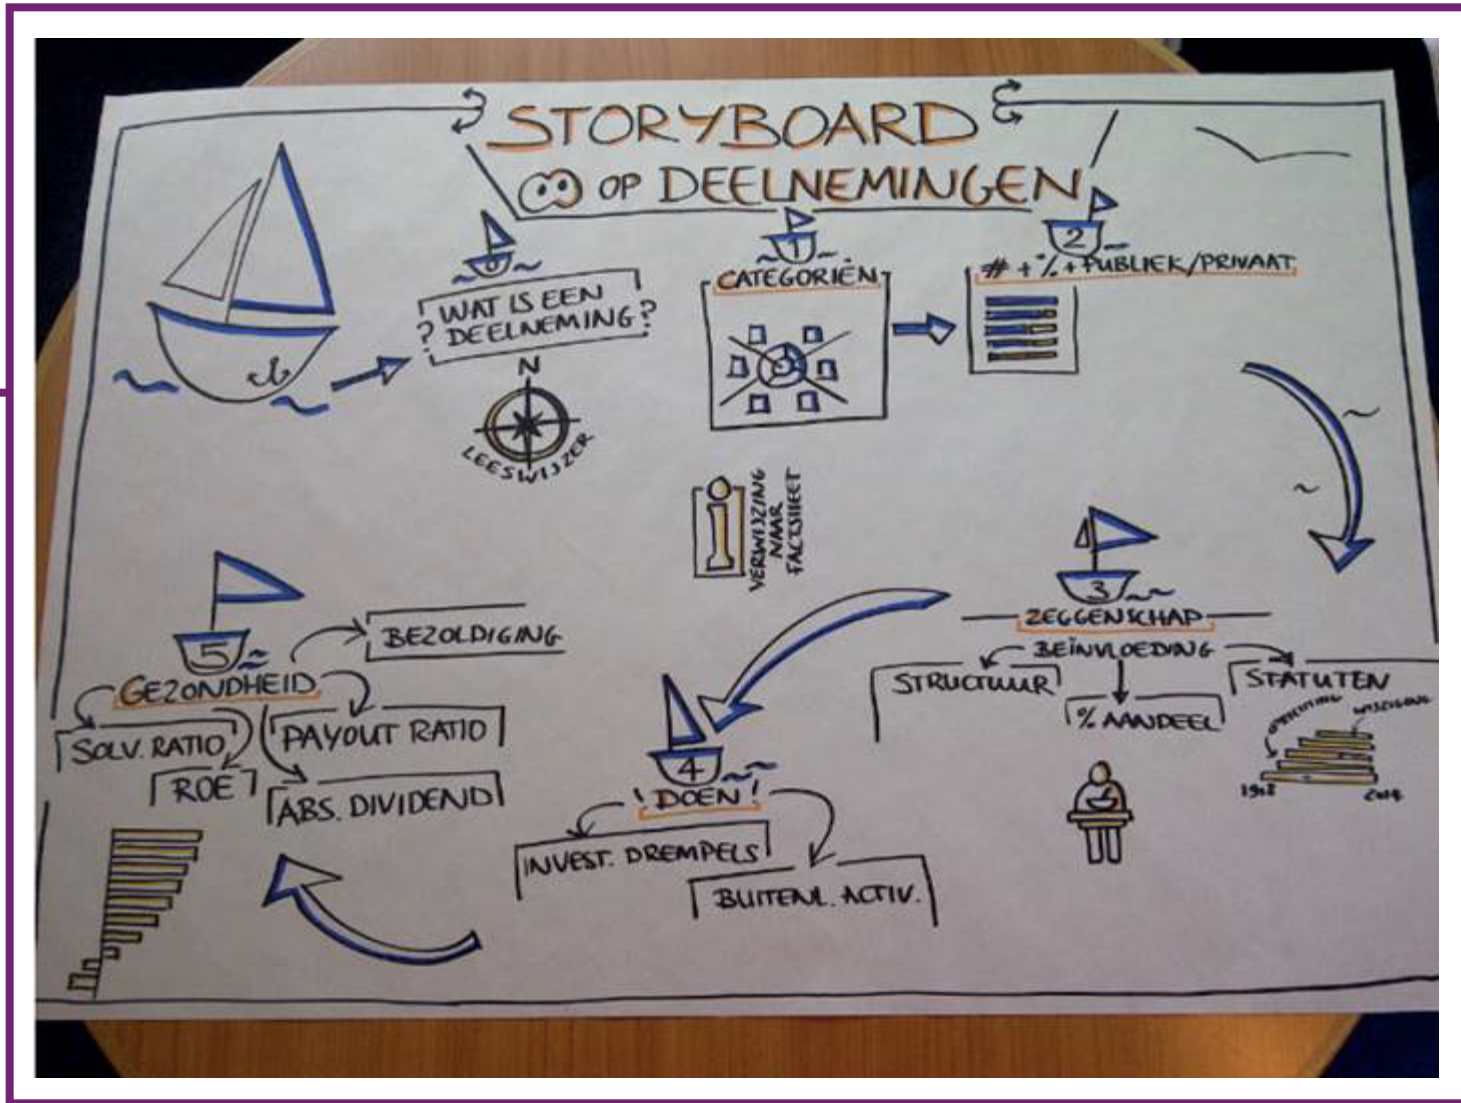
STORYBOARD

OO OP DEELNEMINGEN

0

WAT IS EEN DEELNEMING?

N

LEESWIJZER

1

CATEGORIËN

2

# + % + PUBLIEK/PRIVAAT

VERWIJZING NAAR FACTSHEET

3

ZEGGENSCHAP

BEÏNVLOEDING

STRUCTUUR

% AANDEEL

STATUTEN

OPRICHTING

WIJZIGING

1968

2014

4

DOEN

INVEST. DREMPELS

BUITENL. ACTIV.

5

GEZONDHEID

BEZOLDIGING

SOLV. RATIO

PAYOUT RATIO

ROE

ABS. DIVIDEND